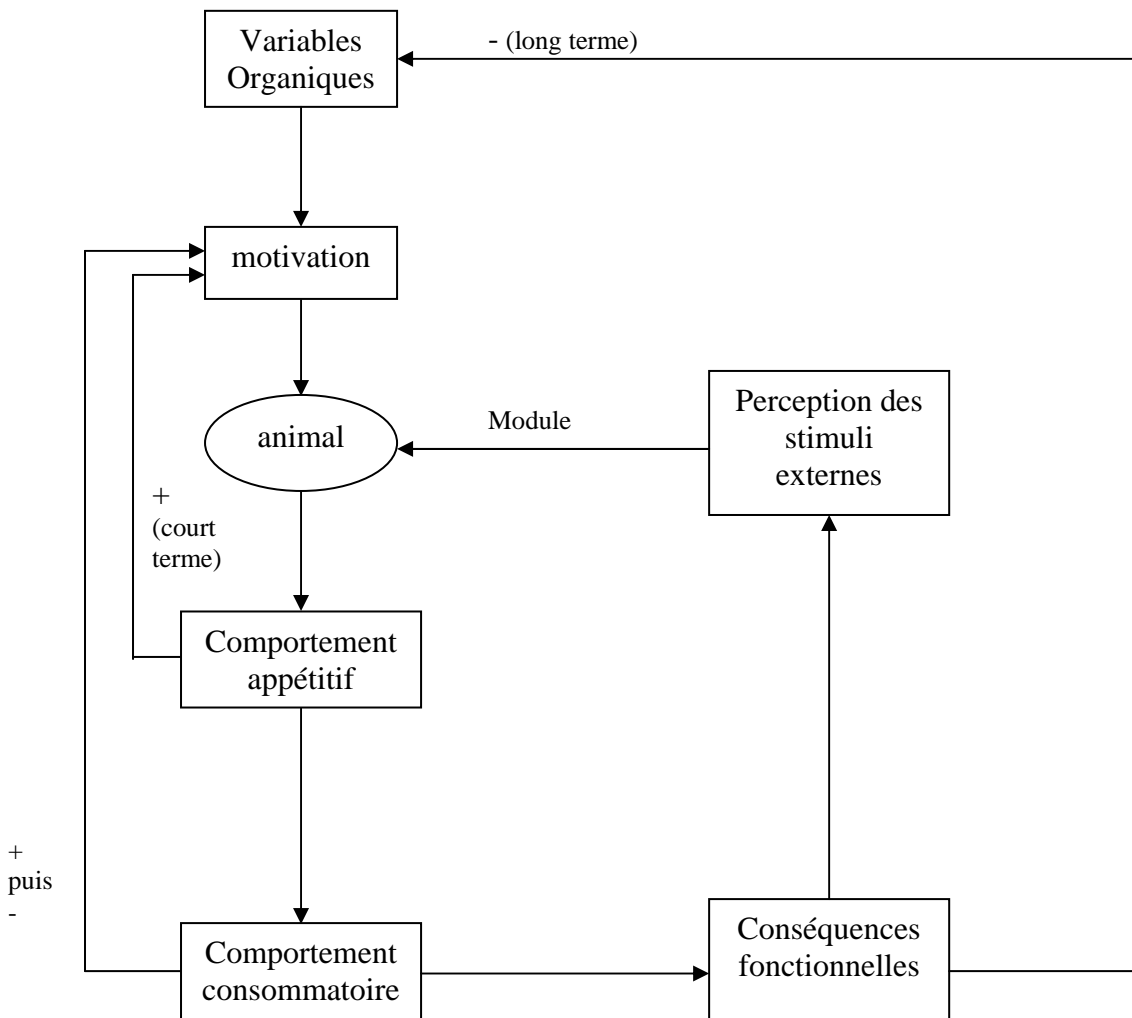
Variables Organiques

- (long terme)

motivation

animal

Module

Perception des stimuli externes

+
(court terme)

Comportement appétitif

+
puis
-

Comportement consommatoire

Conséquences fonctionnelles